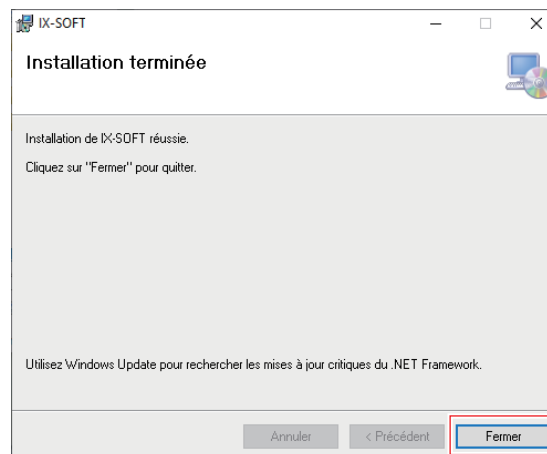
IX-SOFT

Installation terminée

Installation de IX-SOFT réussie.

Cliquez sur "Fermer" pour quitter.

Utilisez Windows Update pour rechercher les mises à jour critiques du .NET Framework.

Annuler
< Précédent
Fermer